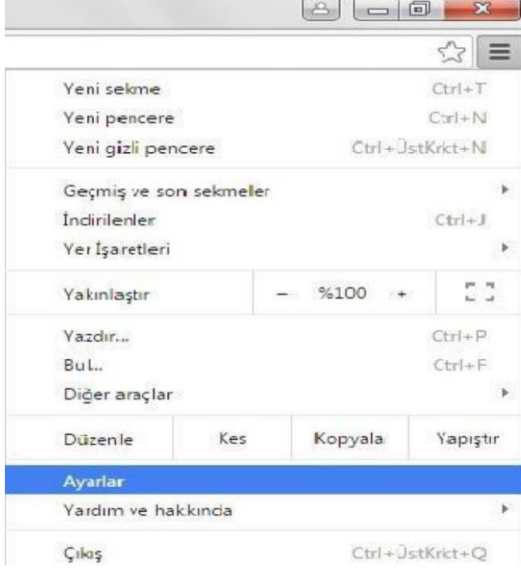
Yeni sekme Ctrl+T
Yeni pencere Ctrl+N
Yeni gizli pencere Ctrl+ÜstKrkt+N

Geçmiş ve son sekmeler
İndirilenler Ctrl+J
Yer İşaretleri

Yakınlaştır – %100 +

Yazdır... Ctrl+P
Bul.. Ctrl+F
Diğer araçlar

Düzenle Kes Kopyala Yapıştır

Ayarlar
Yardım ve hakkında

Çıkış Ctrl+ÜstKrkt+Q